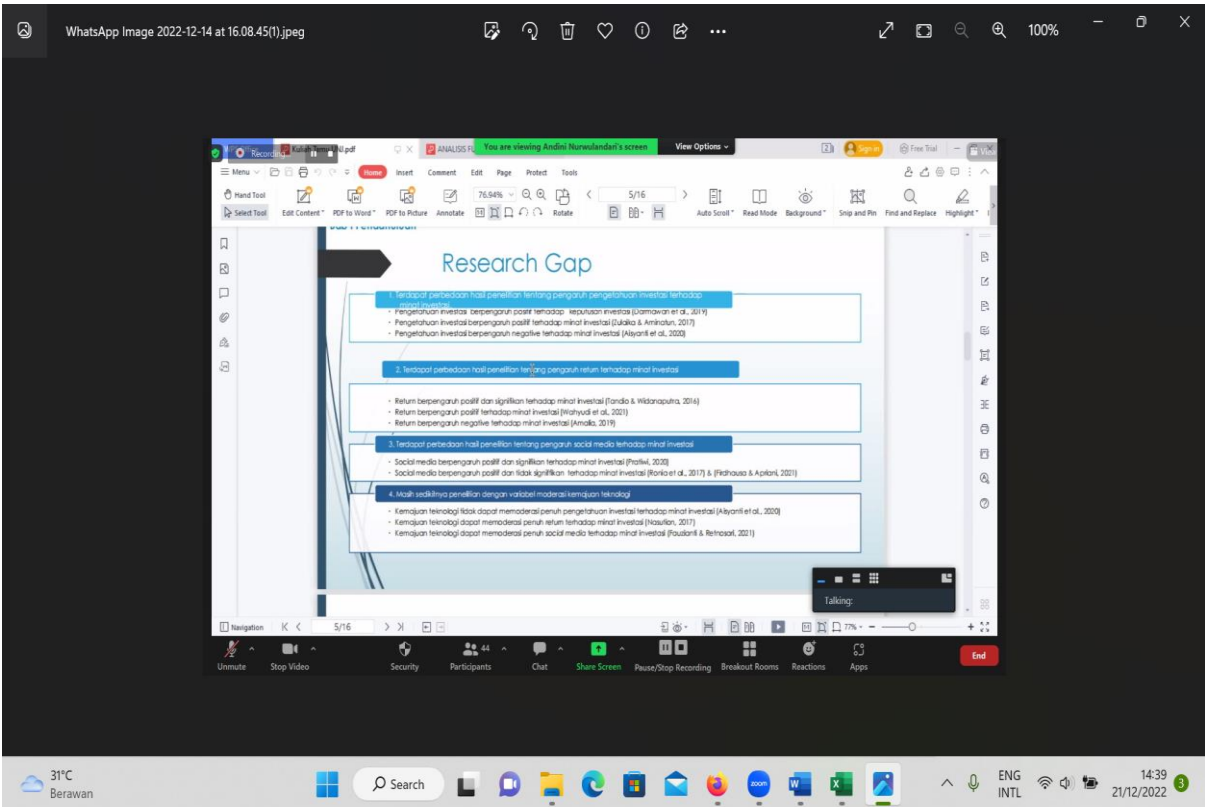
WhatsApp Image 2022-12-14 at 16.08.45(1).jpeg

100%

Recording

Kuliah Tamu Ali.pdf

ANALISIS FL

You are viewing Andini Nurwulandari's screen

View Options

Sign in

Free Trial

Menu

Home

Insert

Comment

Edit

Page

Protect

Tools

Hand Tool

Select Tool

Edit Content

PDF to Word

PDF to Picture

Annotate

76.94%

Rotate

5/16

Auto Scroll

Read Mode

Background

Snip and Pin

Find and Replace

Highlight

Research Gap

1. Terdapat perbedaan hasil penelitian tentang pengaruh pengetahuan investasi terhadap minat investasi

- Pengetahuan investasi berpengaruh positif terhadap keputusan investasi (Darmawan et al., 2019)
- Pengetahuan investasi berpengaruh positif terhadap minat investasi (Zulaika & Aminatun, 2017)
- Pengetahuan investasi berpengaruh negative terhadap minat investasi (Aisyanti et al., 2020)

2. Terdapat perbedaan hasil penelitian tentang pengaruh return terhadap minat investasi

- Return berpengaruh positif dan signifikan terhadap minat investasi (Tandio & Widanaputra, 2016)
- Return berpengaruh positif terhadap minat investasi (Wahyudi et al., 2021)
- Return berpengaruh negative terhadap minat investasi (Amalia, 2019)

3. Terdapat perbedaan hasil penelitian tentang pengaruh social media terhadap minat investasi

- Social media berpengaruh positif dan signifikan terhadap minat investasi (Pratiwi, 2020)
- Social media berpengaruh positif dan tidak signifikan terhadap minat investasi (Ronka et al., 2017) & (Firdhausa & Apriani, 2021)

4. Masih sedikitnya penelitian dengan variabel moderasi kemajuan teknologi

- Kemajuan teknologi tidak dapat memoderasi penuh pengetahuan investasi terhadap minat investasi (Aisyanti et al., 2020)
- Kemajuan teknologi dapat memoderasi penuh return terhadap minat investasi (Nasution, 2017)
- Kemajuan teknologi dapat memoderasi penuh social media terhadap minat investasi (Fauzianti & Retnosari, 2021)

Talking:

Navigation

5/16

77%

Unmute

Stop Video

Security

44

Participants

Chat

Share Screen

Pause/Stop Recording

Breakout Rooms

Reactions

Apps

End

31°C
Berawan

Search

ENG
INTL

14:39
21/12/2022

3